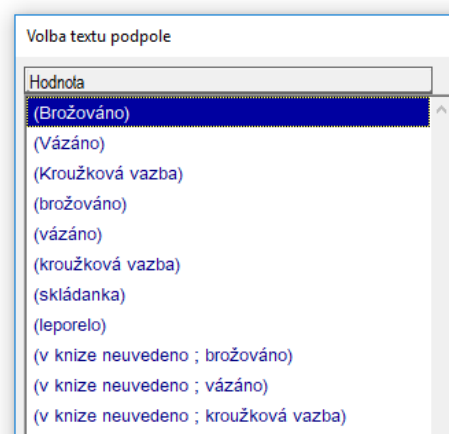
Volba textu podpole

Hodnota

(Brožováno)
(Vázáno)
(Kroužková vazba)
(brožováno)
(vázáno)
(kroužková vazba)
(skládanka)
(leporelo)
(v knize neuvedeno ; brožováno)
(v knize neuvedeno ; vázáno)
(v knize neuvedeno ; kroužková vazba)